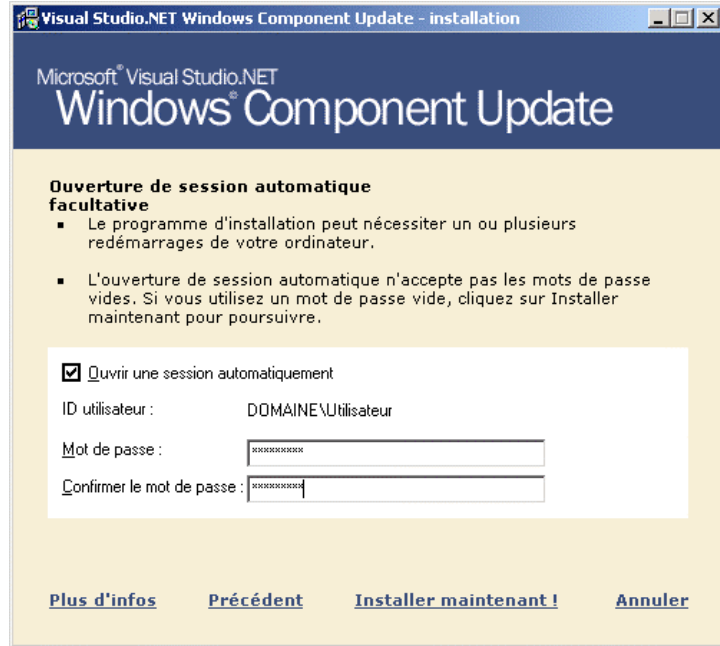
Visual Studio.NET Windows Component Update - installation

Microsoft® Visual Studio.NET
Windows® Component Update

Ouverture de session automatique facultative

- Le programme d'installation peut nécessiter un ou plusieurs redémarrages de votre ordinateur.

- L'ouverture de session automatique n'accepte pas les mots de passe vides. Si vous utilisez un mot de passe vide, cliquez sur Installer maintenant pour poursuivre.

☑ Ouvrir une session automatiquement

ID utilisateur : DOMAINE\Utilisateur

Mot de passe : *********

Confirmer le mot de passe : *********

Plus d'infos Précédent Installer maintenant ! Annuler